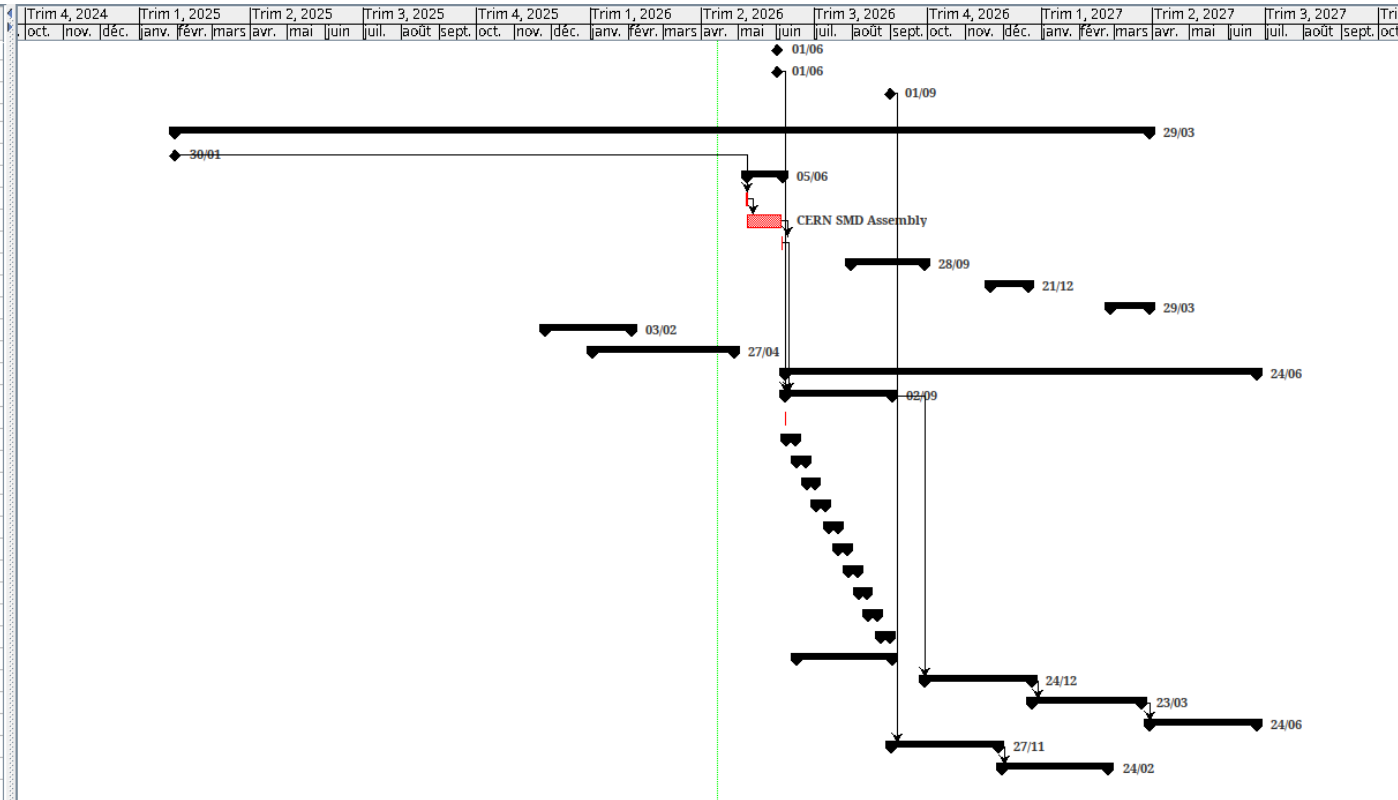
| Trim 4, 2024 | | | Trim 1, 2025 | | | Trim 2, 2025 | | | Trim 3, 2025 | | | Trim 4, 2025 | | | Trim 1, 2026 | | | Trim 2, 2026 | | | Trim 3, 2026 | | | Trim 4, 2026 | | | Trim 1, 2027 | | | Trim 2, 2027 | | | Trim 3, 2027 | | | Tri |
|---|---|---|---|---|---|---|---|---|---|---|---|---|---|---|---|---|---|---|---|---|---|---|---|---|---|---|---|---|---|---|---|---|---|---|---|---|
| oct. | nov. | déc. | janv. | févr. | mars | avr. | mai | juin | juil. | août | sept. | oct. | nov. | déc. | janv. | févr. | mars | avr. | mai | juin | juil. | août | sept. | oct. | nov. | déc. | janv. | févr. | mars | avr. | mai | juin | juil. | août | sept. | oct |

01/06
01/06
01/09
29/03
30/01
05/06
CERN SMD Assembly
28/09
21/12
29/03
03/02
27/04
24/06
02/09
24/12
23/03
24/06
27/11
24/02